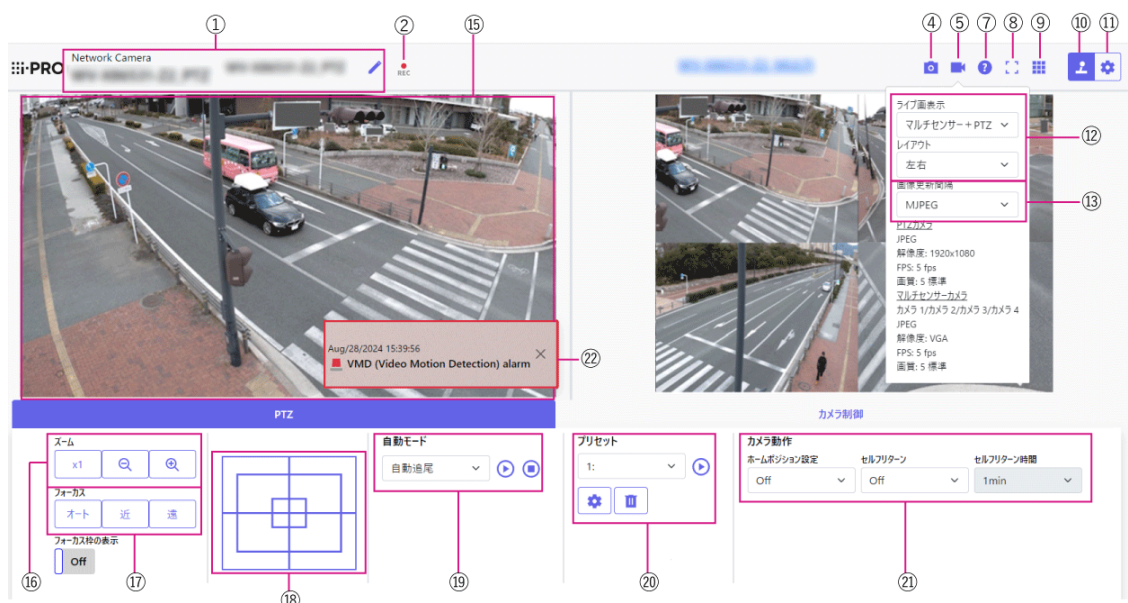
①
②
⑮
④ ⑤ ⑦ ⑧ ⑨ ⑩ ⑪

i-PRO
Network Camera
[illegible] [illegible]
REC
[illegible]

ライブ画表示
マルチセンサー＋PTZ
レイアウト
左右
⑫
画像更新間隔
MJPEG
⑬
PTZカメラ
JPEG
解像度: 1920x1080
FPS: 5 fps
画質: 5 標準
マルチセンサーカメラ
カメラ 1/カメラ 2/カメラ 3/カメラ 4
JPEG
解像度: VGA
FPS: 5 fps
画質: 5 標準

Aug/28/2024 15:39:56
VMD (Video Motion Detection) alarm
㉒

PTZ
カメラ制御

ズーム
x1
フォーカス
オート
近
遠
フォーカス枠の表示
Off

自動モード
自動追尾

プリセット
1:

カメラ動作
ホームポジション設定
Off
セルフリターン
Off
セルフリターン時間
1min

⑯ ⑰ ⑱ ⑲ ⑳ ㉑